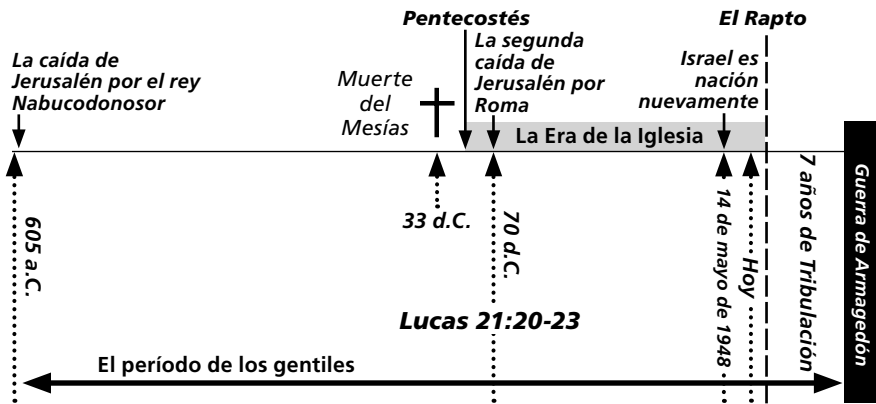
Pentecostés

El Rapto

La caída de Jerusalén por el rey Nabucodonosor

Muerte del Mesías

La segunda caída de Jerusalén por Roma

Israel es nación nuevamente

La Era de la Iglesia

605 a.C.

33 d.C.

70 d.C.

14 de mayo de 1948

Hoy

7 años de Tribulación

Guerra de Armagedón

Lucas 21:20-23

El período de los gentiles